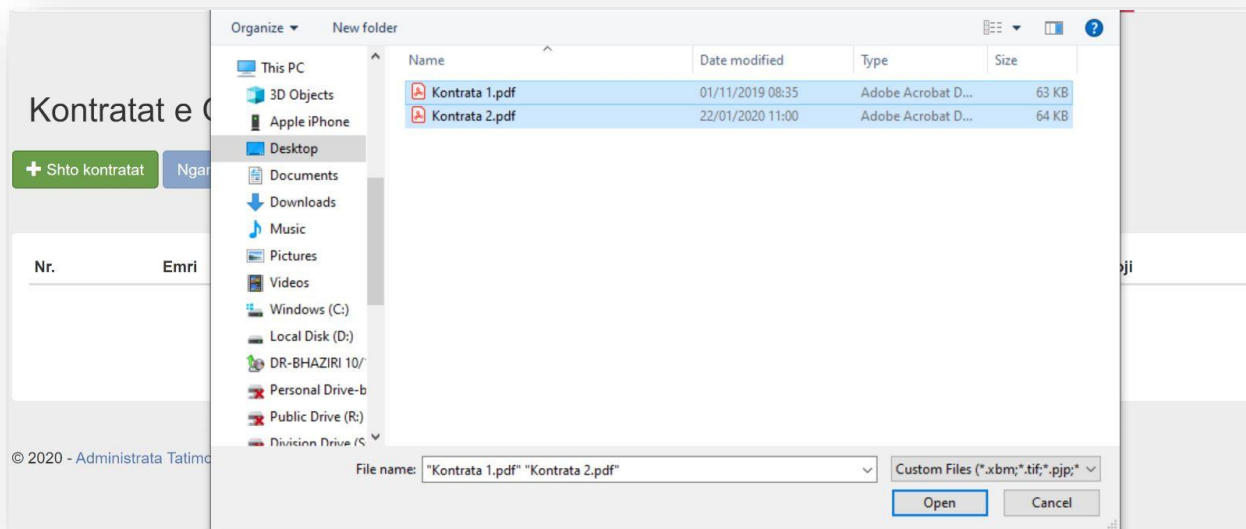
Kontratat e C

+ Shto kontratat Ngar

Nr. Emri

oji

© 2020 - Administrata Tatimo

Organize ▾ New folder

This PC
3D Objects
Apple iPhone
Desktop
Documents
Downloads
Music
Pictures
Videos
Windows (C:)
Local Disk (D:)
DR-BHAZIRI 10/
Personal Drive-b
Public Drive (R:)
Division Drive (S

| Name | Date modified | Type | Size |
|---|---|---|---|
| Kontrata 1.pdf | 01/11/2019 08:35 | Adobe Acrobat D... | 63 KB |
| Kontrata 2.pdf | 22/01/2020 11:00 | Adobe Acrobat D... | 64 KB |

File name: "Kontrata 1.pdf" "Kontrata 2.pdf"

Custom Files (*.xbm;*.tif;*.pjp;*

Open Cancel